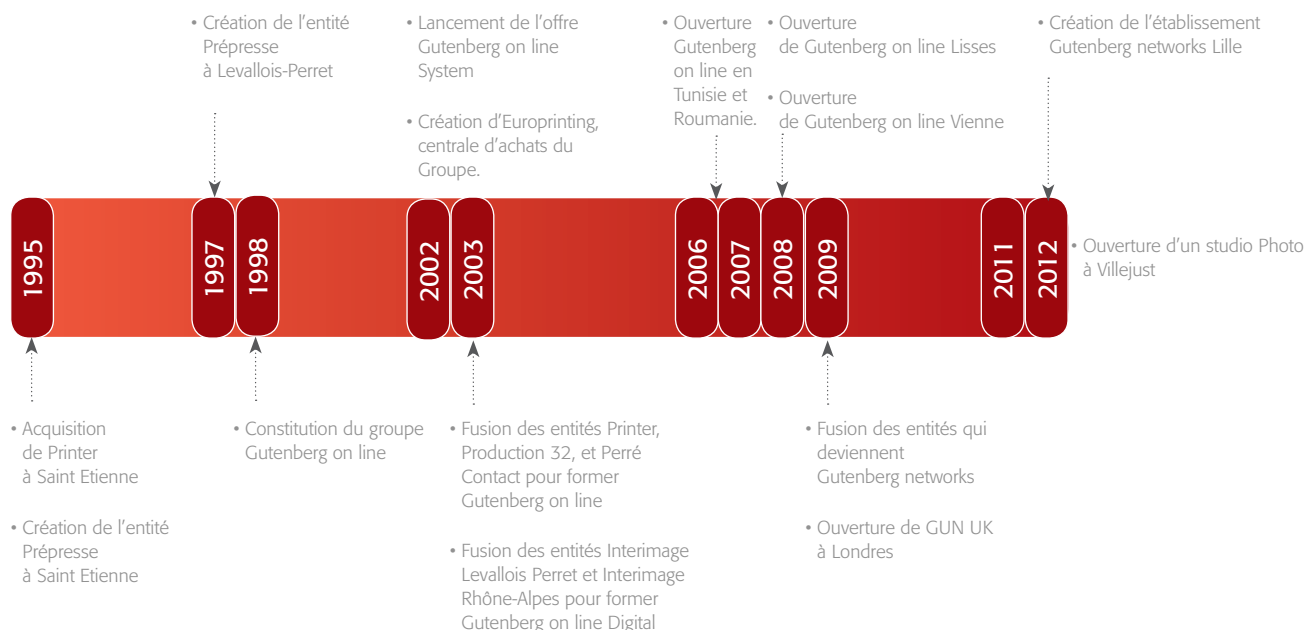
• Création de l'entité Prépresse à Levallois-Perret

• Lancement de l'offre Gutenberg on line System

• Création d'Europrinting, centrale d'achats du Groupe.

• Ouverture Gutenberg on line en Tunisie et Roumanie.

• Ouverture de Gutenberg on line Lisses

• Ouverture de Gutenberg on line Vienne

• Création de l'établissement Gutenberg networks Lille

1995

1997

1998

2002

2003

2006

2007

2008

2009

2011

2012

• Ouverture d'un studio Photo à Villejust

• Acquisition de Printer à Saint Etienne

• Création de l'entité Prépresse à Saint Etienne

• Constitution du groupe Gutenberg on line

• Fusion des entités Printer, Production 32, et Perré Contact pour former Gutenberg on line

• Fusion des entités Interimage Levallois Perret et Interimage Rhône-Alpes pour former Gutenberg on line Digital

• Fusion des entités qui deviennent Gutenberg networks

• Ouverture de GUN UK à Londres